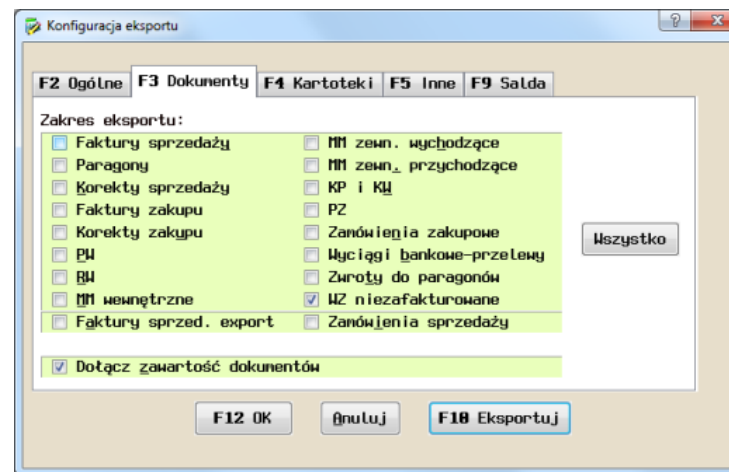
Konfiguracja eksportu

?

F2 Ogólne | F3 Dokumenty | F4 Kartoteki | F5 Inne | F9 Salda

Zakres eksportu:

Faktury sprzedaży
Paragony
Korekty sprzedaży
Faktury zakupu
Korekty zakupu
PW
RW
MM wewnętrzne
Faktury sprzed. export

MM zewn. wychodzące
MM zewn. przychodzące
KP i KW
PZ
Zamówienia zakupowe
Wyciągi bankowe-przelewy
Zwroty do paragonów
WZ niezafakturowane
Zamówienia sprzedaży

Wszystko

Dołącz zawartość dokumentów

F12 OK
Anuluj
F10 Eksportuj